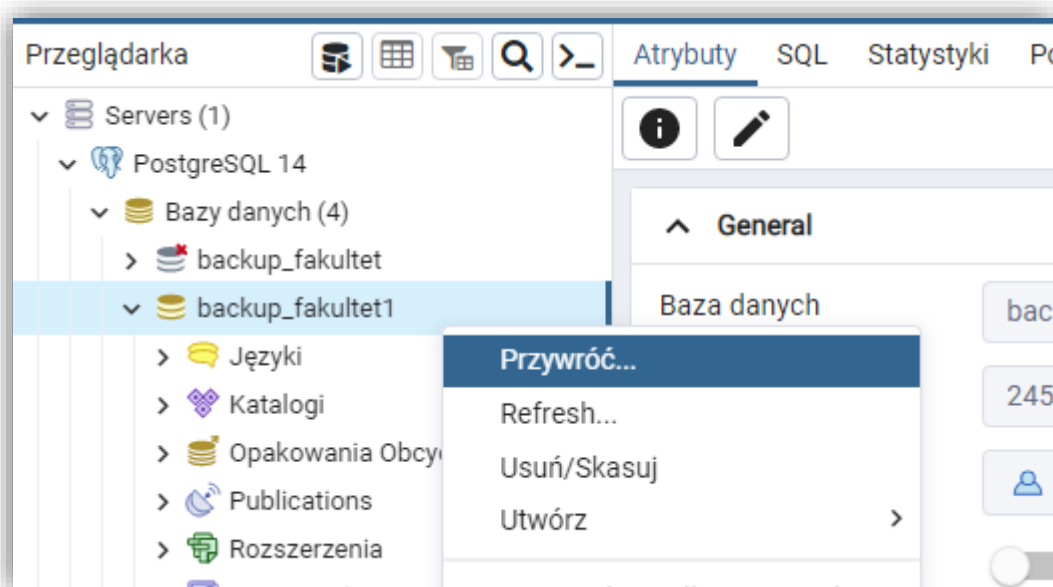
Przeglądarka

Atrybuty SQL Statystyki Po

Servers (1)
PostgreSQL 14
Bazy danych (4)
backup_fakultet
backup_fakultet1
Języki
Katalogi
Opakowania Obcy
Publications
Rozszerzenia

General

Baza danych
bac
245

Przywróć...
Refresh...
Usuń/Skasuj
Utwórz